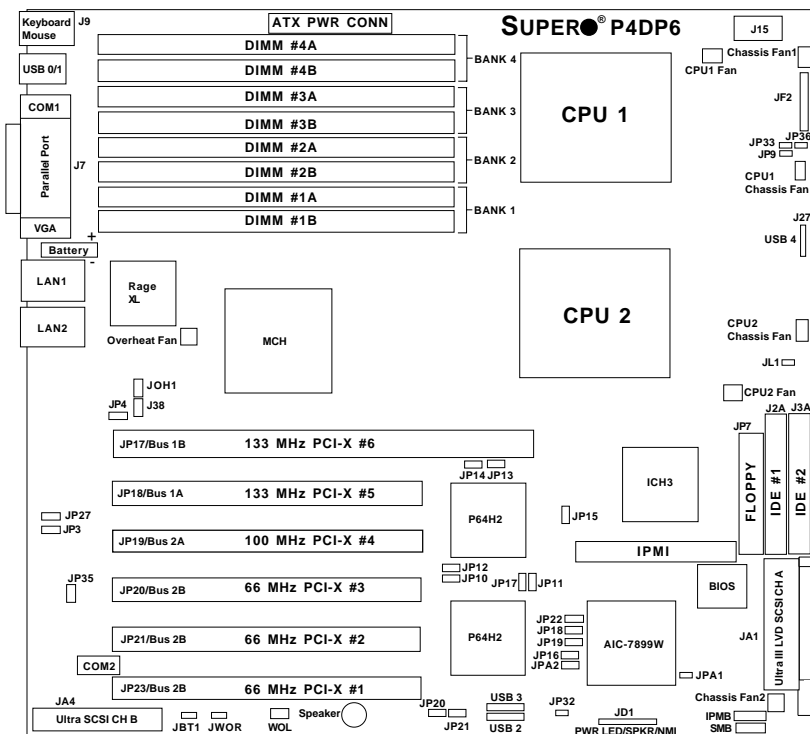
Keyboard Mouse J9
ATX PWR CONN
SUPER® P4DP6
J15
USB 0/1
DIMM #4A
DIMM #4B
BANK 4
Chassis Fan1
CPU1 Fan
COM1
DIMM #3A
DIMM #3B
BANK 3
CPU 1
JF2
Parallel Port
J7
DIMM #2A
DIMM #2B
BANK 2
JP33
JP36
JP9
CPU1 Chassis Fan
DIMM #1A
DIMM #1B
BANK 1
VGA
+
Battery
-
J27
USB 4
LAN1
Rage XL
LAN2
CPU 2
Overheat Fan
MCH
CPU2 Chassis Fan
JL1
JOH1
JP4
J38
CPU2 Fan
JP7
J2A
J3A
JP17/Bus 1B
133 MHz PCI-X #6
JP14
JP13
ICH3
JP18/Bus 1A
133 MHz PCI-X #5
FLOPPY
IDE #1
IDE #2
JP27
JP3
P64H2
JP15
JP19/Bus 2A
100 MHz PCI-X #4
IPMI
JP35
JP12
JP10
JP17
JP11
JP20/Bus 2B
66 MHz PCI-X #3
BIOS
Ultra III LVD SCSI CH A
JP22
JP18
JP19
JP16
JPA2
JP21/Bus 2B
66 MHz PCI-X #2
P64H2
AIC-7899W
JA1
COM2
JPA1
JP23/Bus 2B
66 MHz PCI-X #1
Chassis Fan2
JA4
JP20
USB 3
JP32
JD1
IPMB
Ultra SCSI CH B
JBT1
JWOR
WOL
Speaker
JP21
USB 2
PWR LED/SPKR/NMI
SMB